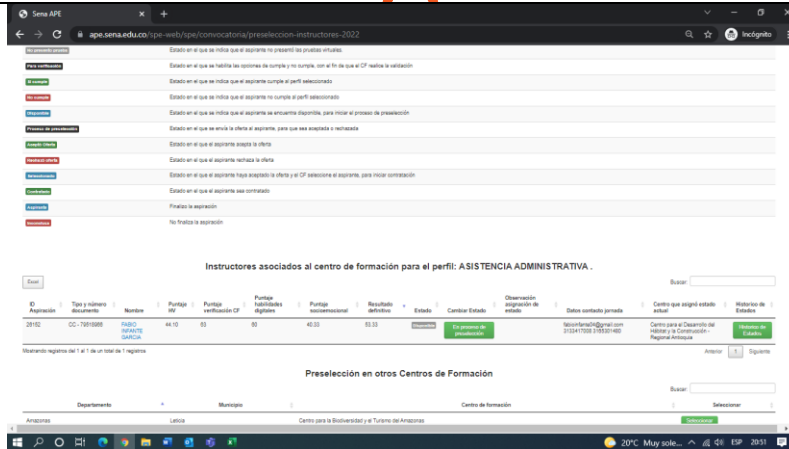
Sena APE × +

ape.sena.edu.co/spe-web/spe/convocatoria/preseleccion-instructores-2022

Incógnito

| | |
|---|---|
| No presentó prueba | Estado en el que se indica que el aspirante no presentó las pruebas virtuales. |
| Para verificación | Estado en el que se habilita las opciones de cumple y no cumple, con el fin de que el CF realice la validación |
| Sí cumple | Estado en el que se indica que el aspirante cumple el perfil seleccionado |
| No cumple | Estado en el que se indica que el aspirante no cumple el perfil seleccionado |
| Disponible | Estado en el que se indica que el aspirante se encuentra disponible, para iniciar el proceso de preselección |
| Proceso de preselección | Estado en el que se envía la oferta al aspirante, para que sea aceptada o rechazada |
| Aceptó Oferta | Estado en el que el aspirante acepta la oferta |
| Rechazó oferta | Estado en el que el aspirante rechaza la oferta |
| Seleccionado | Estado en el que el aspirante haya aceptado la oferta y el CF seleccione el aspirante, para iniciar contratación |
| Contratado | Estado en el que el aspirante sea contratado |
| Aspiración | Finalizo la aspiración |
| Descontinuo | No finalizo la aspiración |

Instructores asociados al centro de formación para el perfil: ASISTENCIA ADMINISTRATIVA .

Excel

Buscar:

| ID Aspiración | Tipo y número documento | Nombre | Puntaje HV | Puntaje verificación CF | Puntaje habilidades digitales | Puntaje socioemocional | Resultado definitivo | Estado | Cambiar Estado | Observación asignación de estado | Datos contacto jornada | Centro que asignó estado actual | Historico de Estados |
|---|---|---|---|---|---|---|---|---|---|---|---|---|---|
| 28152 | CC - 79518988 | FABIO INFANTE GARCIA | 44.10 | 83 | 80 | 40.33 | 53.33 | Disponible | En proceso de preselección | | fabioinfante@gmail.com 3133417008 3188301460 | Centro para el Desarrollo del Hábitat y la Construcción - Regional Antioquia | Historico de Estados |

Mostrando registros del 1 al 1 de un total de 1 registros

Anterior 1 Siguiente

Preselección en otros Centros de Formación

Buscar:

| Departamento | Municipio | Centro de formación | Seleccionar |
|---|---|---|---|
| Amazonas | Leticia | Centro para la Biodiversidad y el Turismo del Amazonas | Seleccionar |

20°C Muy sole... ESP 20:51